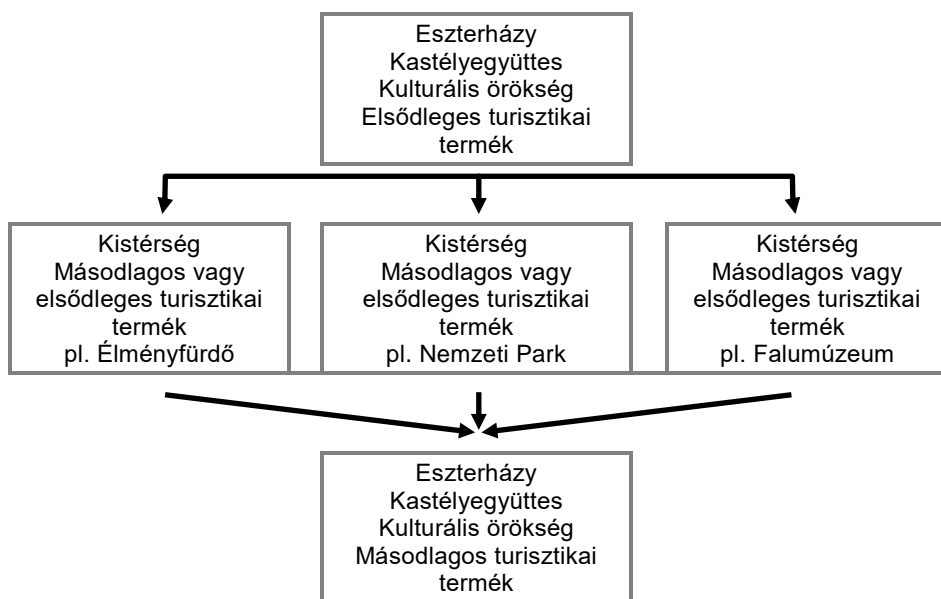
Eszterházy
Kastélyegyüttes
Kulturális örökség
Elsődleges turisztikai termék

Kistérség
Másodlagos vagy elsődleges turisztikai termék
pl. Élményfürdő

Kistérség
Másodlagos vagy elsődleges turisztikai termék
pl. Nemzeti Park

Kistérség
Másodlagos vagy elsődleges turisztikai termék
pl. Falumúzeum

Eszterházy
Kastélyegyüttes
Kulturális örökség
Másodlagos turisztikai termék